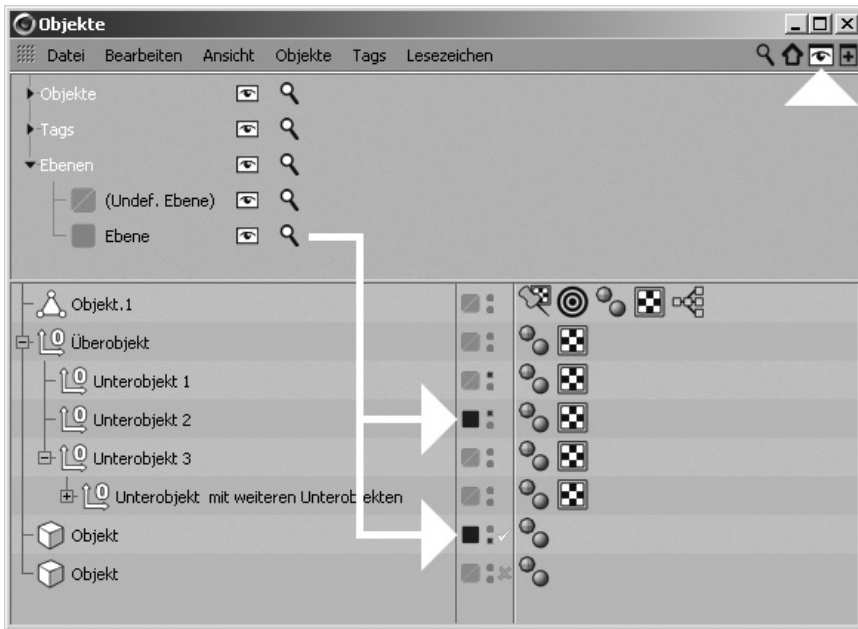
Objekte

Datei Bearbeiten Ansicht Objekte Tags Lesezeichen

Objekte
Tags
Ebenen
(Undef. Ebene)
Ebene

Objekt.1
Überobjekt
Unterobjekt 1
Unterobjekt 2
Unterobjekt 3
Unterobjekt mit weiteren Unterob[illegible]ekten
Objekt
Objekt